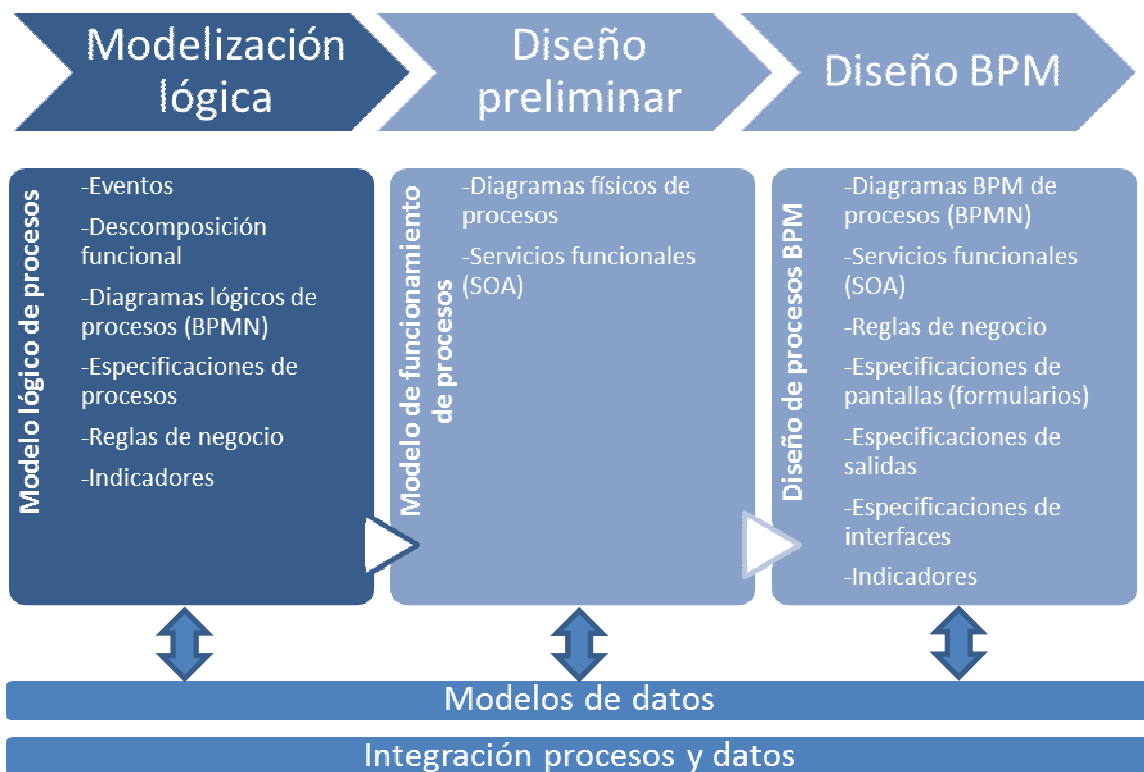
Modelización lógica

Diseño preliminar

Diseño BPM

Modelo lógico de procesos

-Eventos

-Descomposición funcional

-Diagramas lógicos de procesos (BPMN)

-Especificaciones de procesos

-Reglas de negocio

-Indicadores

Modelo de funcionamiento de procesos

-Diagramas físicos de procesos

-Servicios funcionales (SOA)

Diseño de procesos BPM

-Diagramas BPM de procesos (BPMN)

-Servicios funcionales (SOA)

-Reglas de negocio

-Especificaciones de pantallas (formularios)

-Especificaciones de salidas

-Especificaciones de interfaces

-Indicadores

Modelos de datos

Integración procesos y datos